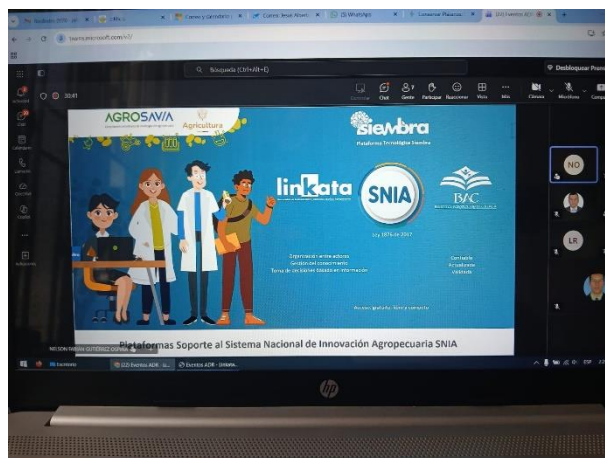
Estudiante 2019 - ADR

Correo y Calendario

Correo: Jesus Alvarez

(3) WhatsApp

Consultar Placas

(22) Eventos ADR

teams.microsoft.com/v2/

Búsqueda (Ctrl+Alt+E)

Desbloquear Pres

Actividad

Chat

Calendario

Llamadas

OneDrive

Apps

30:41

Conversar

Chat

Gente

Participar

Reacciones

Vista

Más

Cámara

Micrófono

AGROSAVIA

Agricultura

Siembra

Plataforma Tecnológica Siembra

linkata

SNIA

Ley 1876 de 2017

BAC

Organiza el centro actores
Gestión del conocimiento
Toma de decisiones basada en información

Confiable
Actualizado
Validado

Acceso gratuito - fácil y completo

NO

LR

NELSON FABIAN GUTIERREZ OSPINA

Plataformas Soporte al Sistema Nacional de Innovación Agropecuaria SNIA

Escritorio

(22) Eventos ADR

Eventos ADR - SNIAPA

ESP

hp